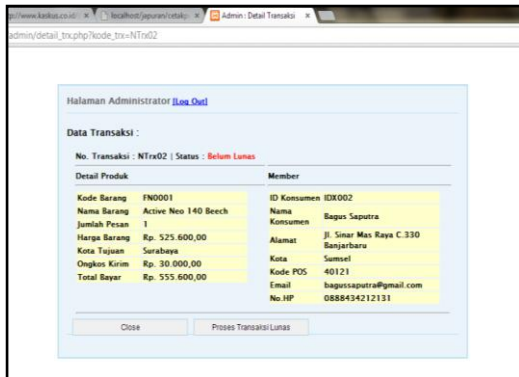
p://www.kaskus.co.id × localhost/japuran/cetak × Admin : Detail Transaksi ×

admin/detail_trx.php?kode_trx=NTrx02

Halaman Administrator [Log Out]

Data Transaksi :

No. Transaksi : NTrx02 | Status : Belum Lunas

| Detail Produk | |
|---|---|
| Kode Barang | FN0001 |
| Nama Barang | Active Neo 140 Beech |
| Jumlah Pesan | 1 |
| Harga Barang | Rp. 525.600,00 |
| Kota Tujuan | Surabaya |
| Ongkos Kirim | Rp. 30.000,00 |
| Total Bayar | Rp. 555.600,00 |

| Member | |
|---|---|
| ID Konsumen | IDX002 |
| Nama Konsumen | Bagus Saputra |
| Alamat | Jl. Sinar Mas Raya C.330 Banjarbaru |
| Kota | Sumsel |
| Kode POS | 40121 |
| Email | bagussaputra@gmail.com |
| No.HP | 0888434212131 |

Close

Proses Transaksi Lunas